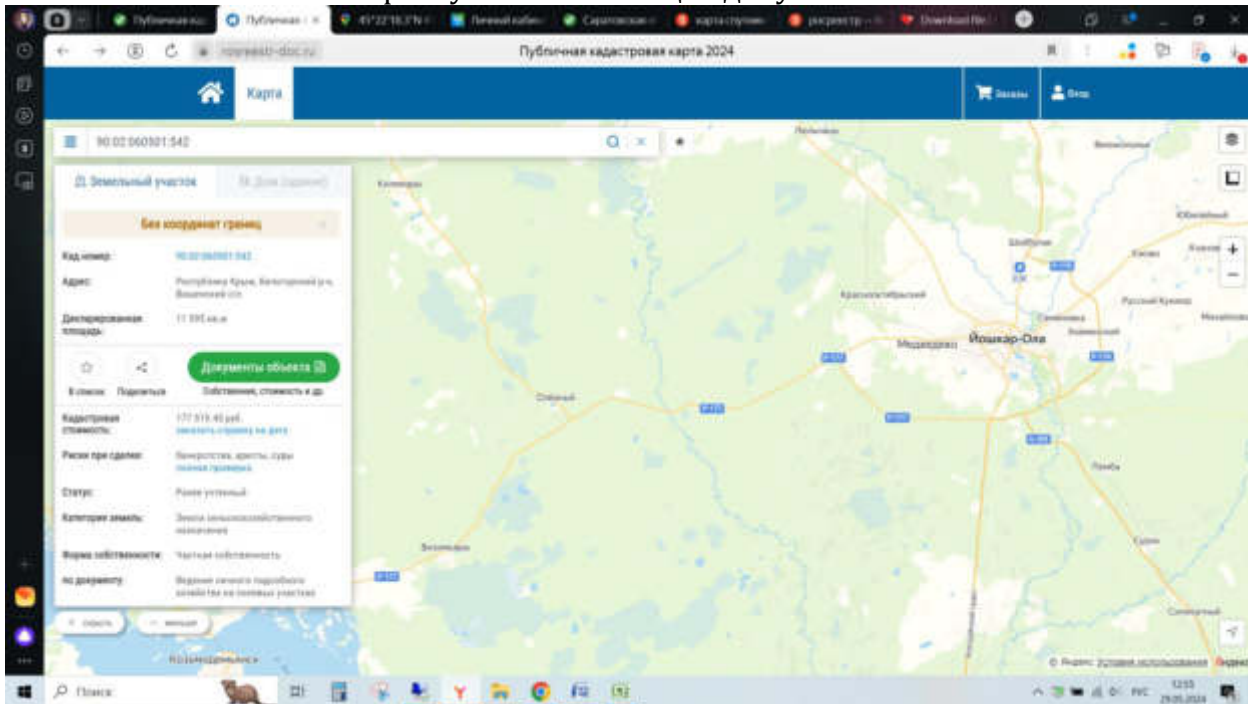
Публичная кадастровая карта 2024

Карта

Заказы

Вход

90:02:060501:542

Земельный участок

Без координат границ

Кад.номер: 90:02:060501:542

Адрес: Республика Крым, Белогорский р-н, Вишенский с/с

Декларированная площадь: 11 595 кв.м

В список

Поделиться

Документы объекта

Собственники, стоимость и др.

Кадастровая стоимость: 177 519.45 руб.

Риски при сделке: Банкротство, аресты, суды

Статус: Ранее учтенный

Категория земель: Земли сельскохозяйственного назначения

Форма собственности: Частная собственность

По документу: Ведение личного подсобного хозяйства на полевых участках

Йошкар-Ола

Медведево

Кокшайск

Козьмодемьянск

© Яндекс Условия использования

Поиск

12:55
29.05.2024